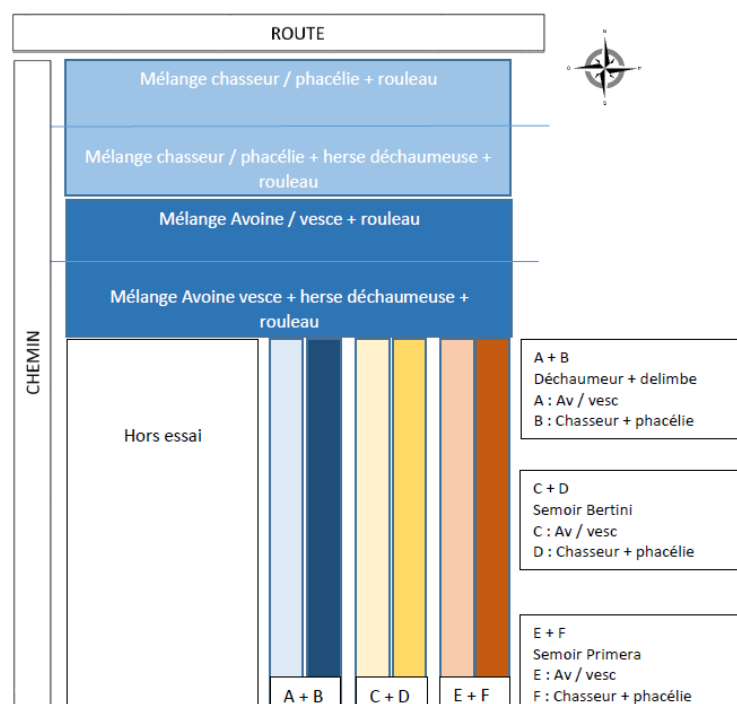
ROUTE

N
O
E
S

CHEMIN

Mélange chasseur / phacélie + rouleau

Mélange chasseur / phacélie + herse déchaumeuse + rouleau

Mélange Avoine / vesce + rouleau

Mélange Avoine vesce + herse déchaumeuse + rouleau

Hors essai

A + B
Déchaumeur + delimbe
A : Av / vesc
B : Chasseur + phacélie

C + D
Semoir Bertini
C : Av / vesc
D : Chasseur + phacélie

E + F
Semoir Primera
E : Av / vesc
F : Chasseur + phacélie

A + B

C + D

E + F